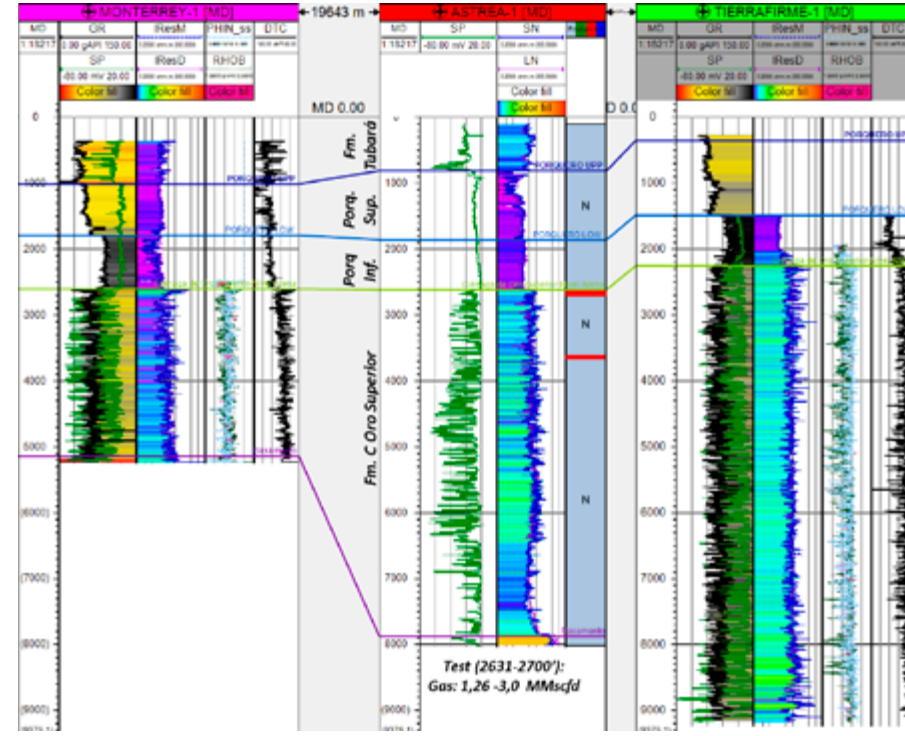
MONTERREY-1 [MD]
19643 m
ASTREA-1 [MD]
TIERRAFIRME-1 [MD]

MD | GR | IResM | PHIN_ss | DTC
1:15217 | 0.00 gAPI 150.00
SP | IResD | RHOB
-80.00 mV 20.00
Color fill | Color fill | Color fill

MD | SP | SN
1:15217 | -80.00 mV 20.00
LN
Color fill
Color fill

MD | GR | IResM | PHIN_ss | DTC
1:15217 | 0.00 gAPI 150.00
SP | IResD | RHOB
-80.00 mV 20.00
Color fill | Color fill | Color fill

MD 0.00
D 0.0

0
1000
2000
3000
4000
5000
(6000)
(7000)
(8000)
(9000)

Fm. Tubará
Porq. Sup.
Porq. Inf.
Fm. C Oro Superior

N
N
N

1000
2000
3000
4000
5000
6000
7000
8000
(9000)

Test (2631-2700'):
Gas: 1,26 -3,0 MMscfd

0
1000
2000
3000
4000
5000
6000
7000
8000
9000